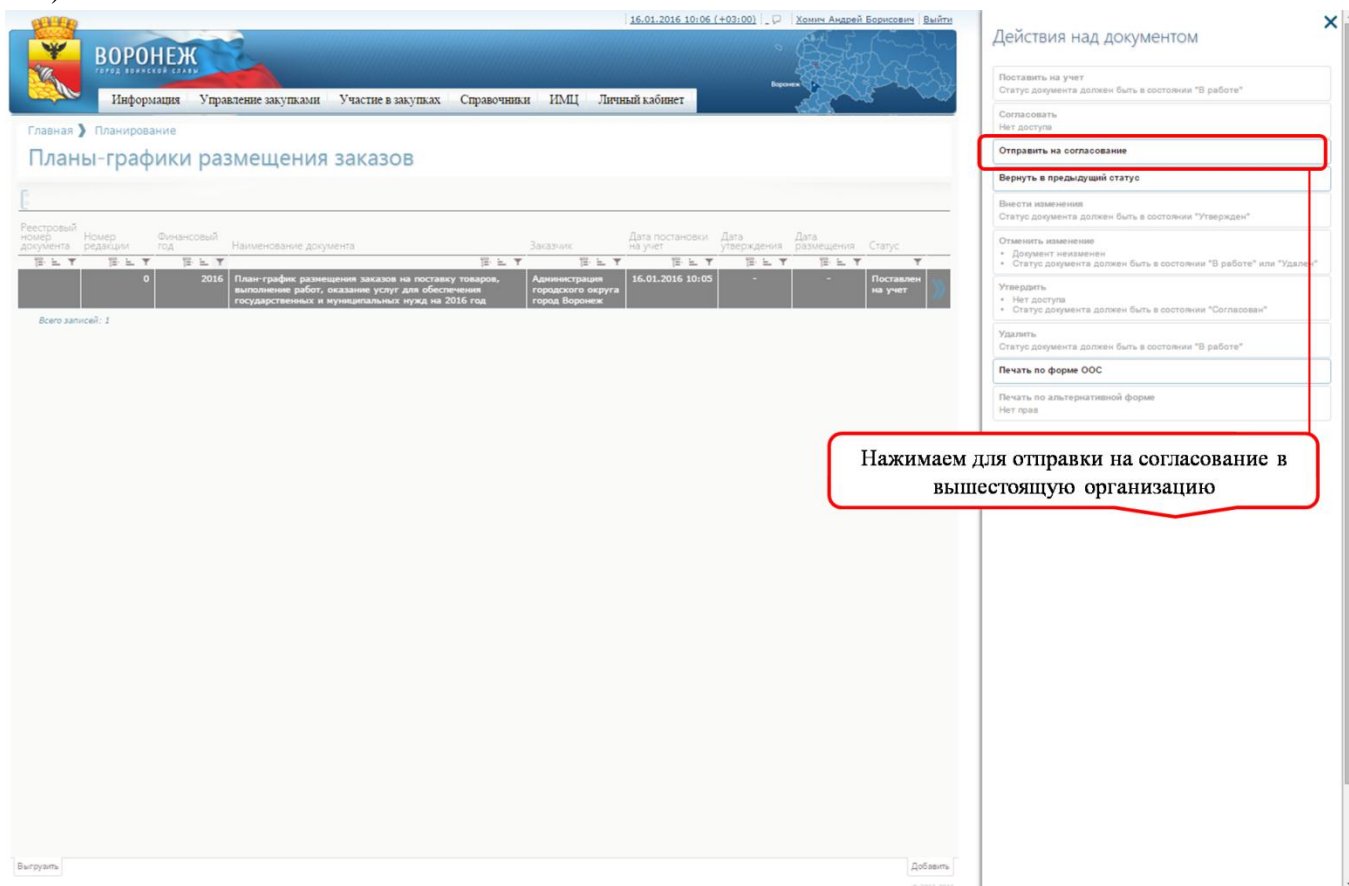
16.01.2016 10:06 (+03:00) | Хомич Андрей Борисович | Выйти

ВОРОНЕЖ
ГОРОД ВОИНСКОЙ СЛАВЫ

Воронеж

Информация | Управление закупками | Участие в закупках | Справочники | ИМЦ | Личный кабинет

Главная › Планирование

Планы-графики размещения заказов

| Реестровый номер документа | Номер редакции | Финансовый год | Наименование документа | Заказчик | Дата постановки на учет | Дата утверждения | Дата размещения | Статус |
|---|---|---|---|---|---|---|---|---|
| | 0 | 2016 | План-график размещения заказов на поставку товаров, выполнение работ, оказание услуг для обеспечения государственных и муниципальных нужд на 2016 год | Администрация городского округа город Воронеж | 16.01.2016 10:05 | - | - | Поставлен на учет |

Всего записей: 1

Выгрузить

Добавить

Действия над документом

Поставить на учет
Статус документа должен быть в состоянии "В работе"

Согласовать
Нет доступа

Отправить на согласование

Вернуть в предыдущий статус

Внести изменения
Статус документа должен быть в состоянии "Утвержден"

Отменить изменение
• Документ неизменен
• Статус документа должен быть в состоянии "В работе" или "Удален"

Утвердить
• Нет доступа
• Статус документа должен быть в состоянии "Согласован"

Удалить
Статус документа должен быть в состоянии "В работе"

Печать по форме ООС

Печать по альтернативной форме
Нет прав

Нажимаем для отправки на согласование в вышестоящую организацию